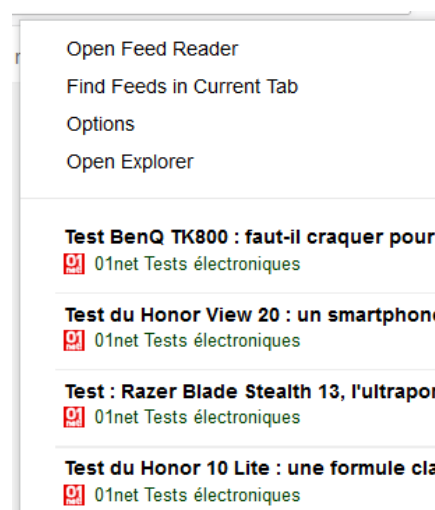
Open Feed Reader
Find Feeds in Current Tab
Options
Open Explorer

Test BenQ TK800 : faut-il craquer pour
01net Tests électroniques

Test du Honor View 20 : un smartphone
01net Tests électroniques

Test : Razer Blade Stealth 13, l'ultrapor
01net Tests électroniques

Test du Honor 10 Lite : une formule cla
01net Tests électroniques